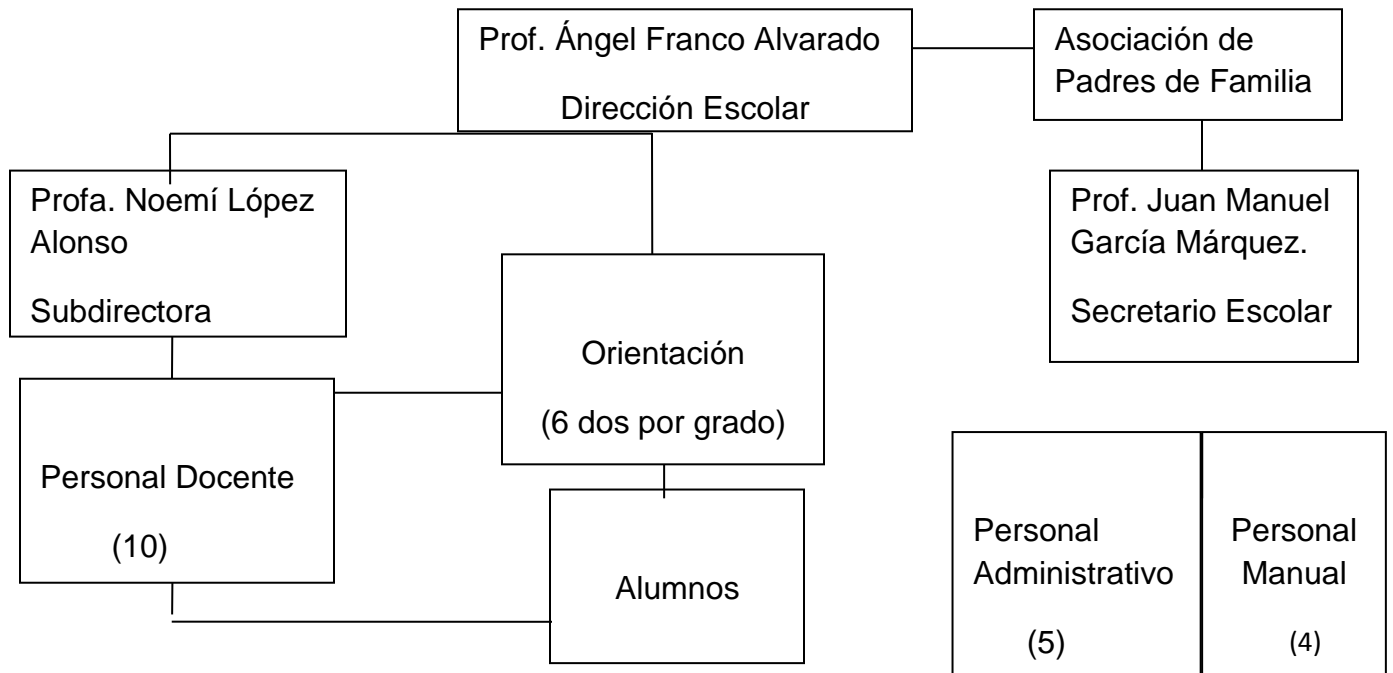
Prof. Ángel Franco Alvarado

Dirección Escolar

Asociación de Padres de Familia

Profa. Noemí López Alonso

Subdirectora

Prof. Juan Manuel García Márquez.

Secretario Escolar

Orientación

(6 dos por grado)

Personal Docente

(10)

Alumnos

Personal Administrativo

(5)

Personal Manual

(4)